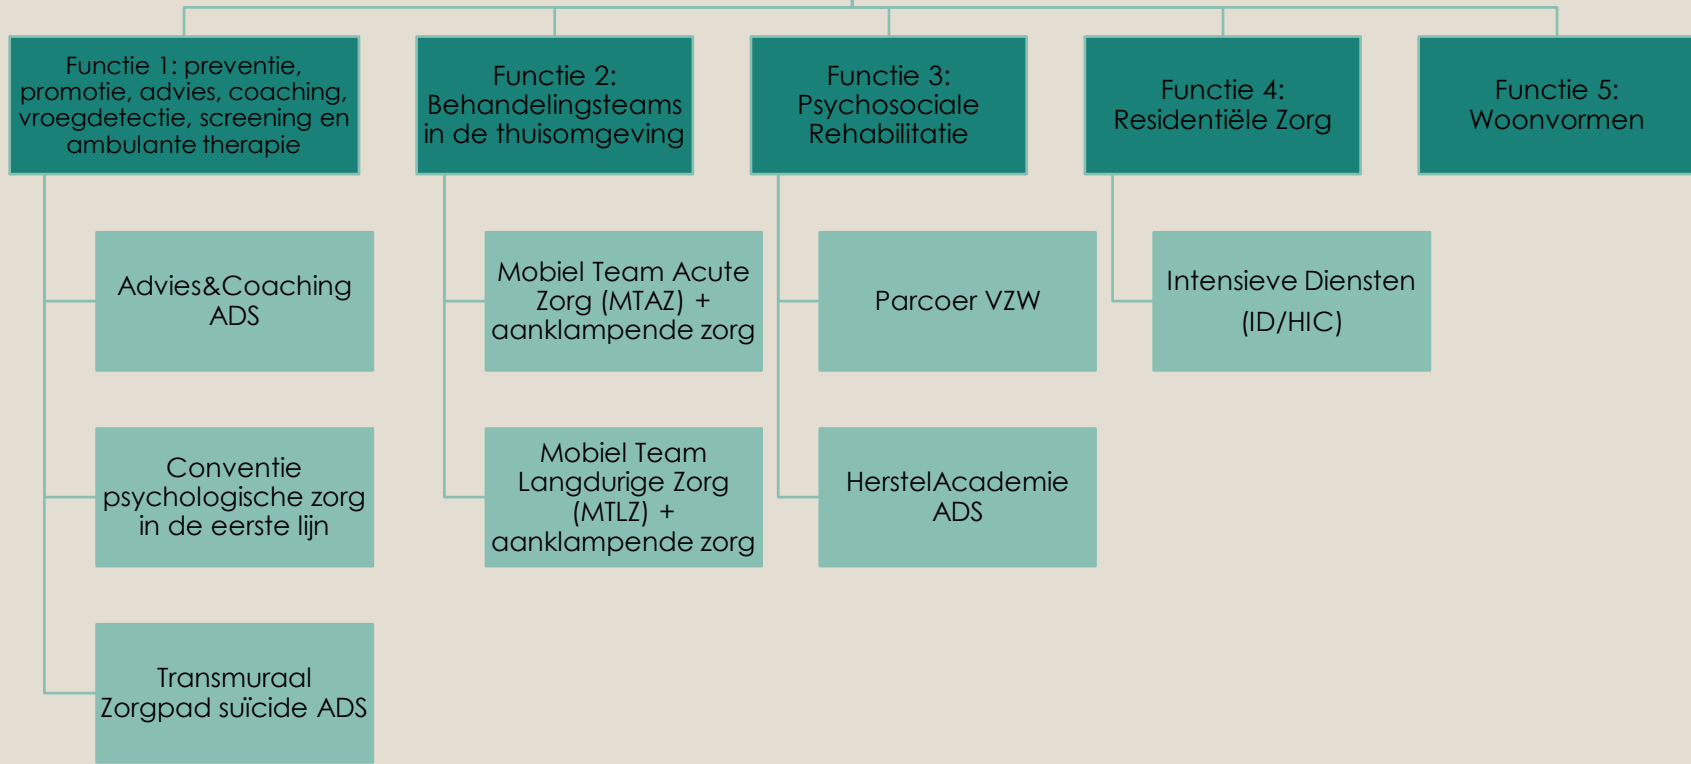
Functie 1: preventie, promotie, advies, coaching, vroegdetectie, screening en ambulante therapie

Advies&Coaching ADS

Conventie psychologische zorg in de eerste lijn

Transmuraal Zorgpad suïcide ADS

Functie 2: Behandelingsteams in de thuisomgeving

Mobiel Team Acute Zorg (MTAZ) + aanklampende zorg

Mobiel Team Langdurige Zorg (MTLZ) + aanklampende zorg

Functie 3: Psychosociale Rehabilitatie

Parcoer VZW

HerstelAcademie ADS

Functie 4: Residentiële Zorg

Intensieve Diensten (ID/HIC)

Functie 5: Woonvormen